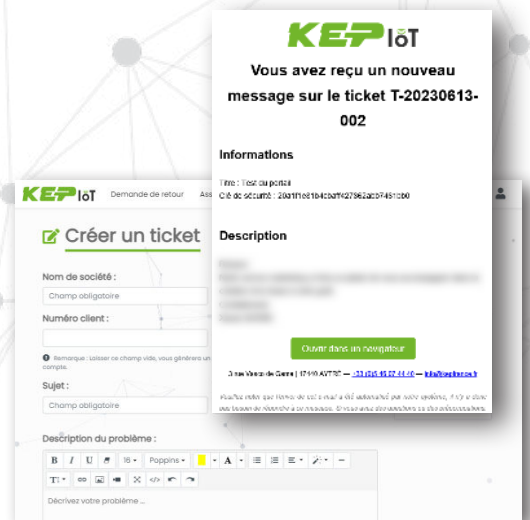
KEP IoT

Vous avez reçu un nouveau message sur le ticket T-20230613-002

Informations

Titre : Test du portail
Clé de sécurité : 20a1f1c8104cbaf427362acb7451cb0

Description

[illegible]

Ouvrir dans un navigateur

3 rue Vincent de Carné | 17440 AYTRÉ — +33 (0)5 46 27 44 40 — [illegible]

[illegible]

KEP IoT Demande de retour Ass

Créer un ticket

Nom de société :

Champ obligatoire

Numéro client :

Remarque : Laisser ce champ vide, vous générera un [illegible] compte.

Sujet :

Champ obligatoire

Description du problème :

B I U 16 Poppins A

T

Décrivez votre problème ...